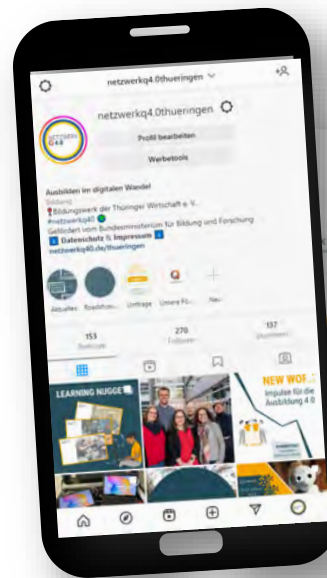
netzwerkq4.0thueringen

netzwerkq4.0thueringen

Profil bearbeiten

Werbetools

Ausbilden im digitalen Wandel
Bildung
📍Bildungswerk der Thüringer Wirtschaft e. V.
#netzwerkq40
Gefördert vom Bundesministerium für Bildung und Forschung
Datenschutz & Impressum
netzwerkq40.de/thueringen

Aktuelles
Roadshow...
Umfrage
Unsere P...
Neu

153
Beiträge

270
Follower

137
Abonniert

LEARNING NUGGET

NEW WOF...
Impulse für die Ausbildung 4.0